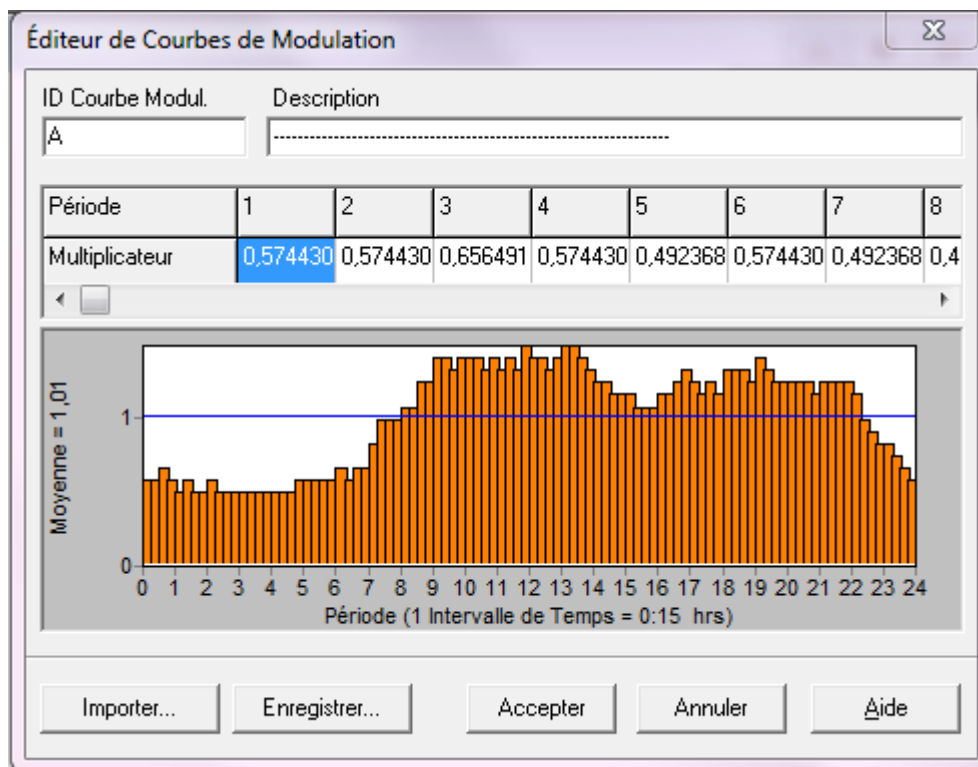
Éditeur de Courbes de Modulation

ID Courbe Modul.
A

Description
--------------------------------------------------------------------

| Période | 1 | 2 | 3 | 4 | 5 | 6 | 7 | 8 |
|---|---|---|---|---|---|---|---|---|
| Multiplicateur | 0,574430 | 0,574430 | 0,656491 | 0,574430 | 0,492368 | 0,574430 | 0,492368 | 0,4 |

Moyenne = 1,01

1
0

0 1 2 3 4 5 6 7 8 9 10 11 12 13 14 15 16 17 18 19 20 21 22 23 24

Période (1 Intervalle de Temps = 0:15 hrs)

Importer... Enregistrer... Accepter Annuler Aide